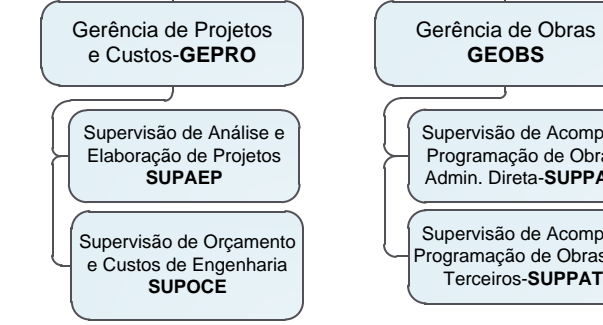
Gerência de Projetos e Custos-**GEPRO**

Supervisão de Análise e Elaboração de Projetos **SUPAEP**

Supervisão de Orçamento e Custos de Engenharia **SUPOCE**

Gerência de Obras **GEOBS**

Supervisão de Acomp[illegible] Programação de Obra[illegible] Admin. Direta-**SUPPA**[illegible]

Supervisão de Acomp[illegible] Programação de Obras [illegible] Terceiros-**SUPPAT**